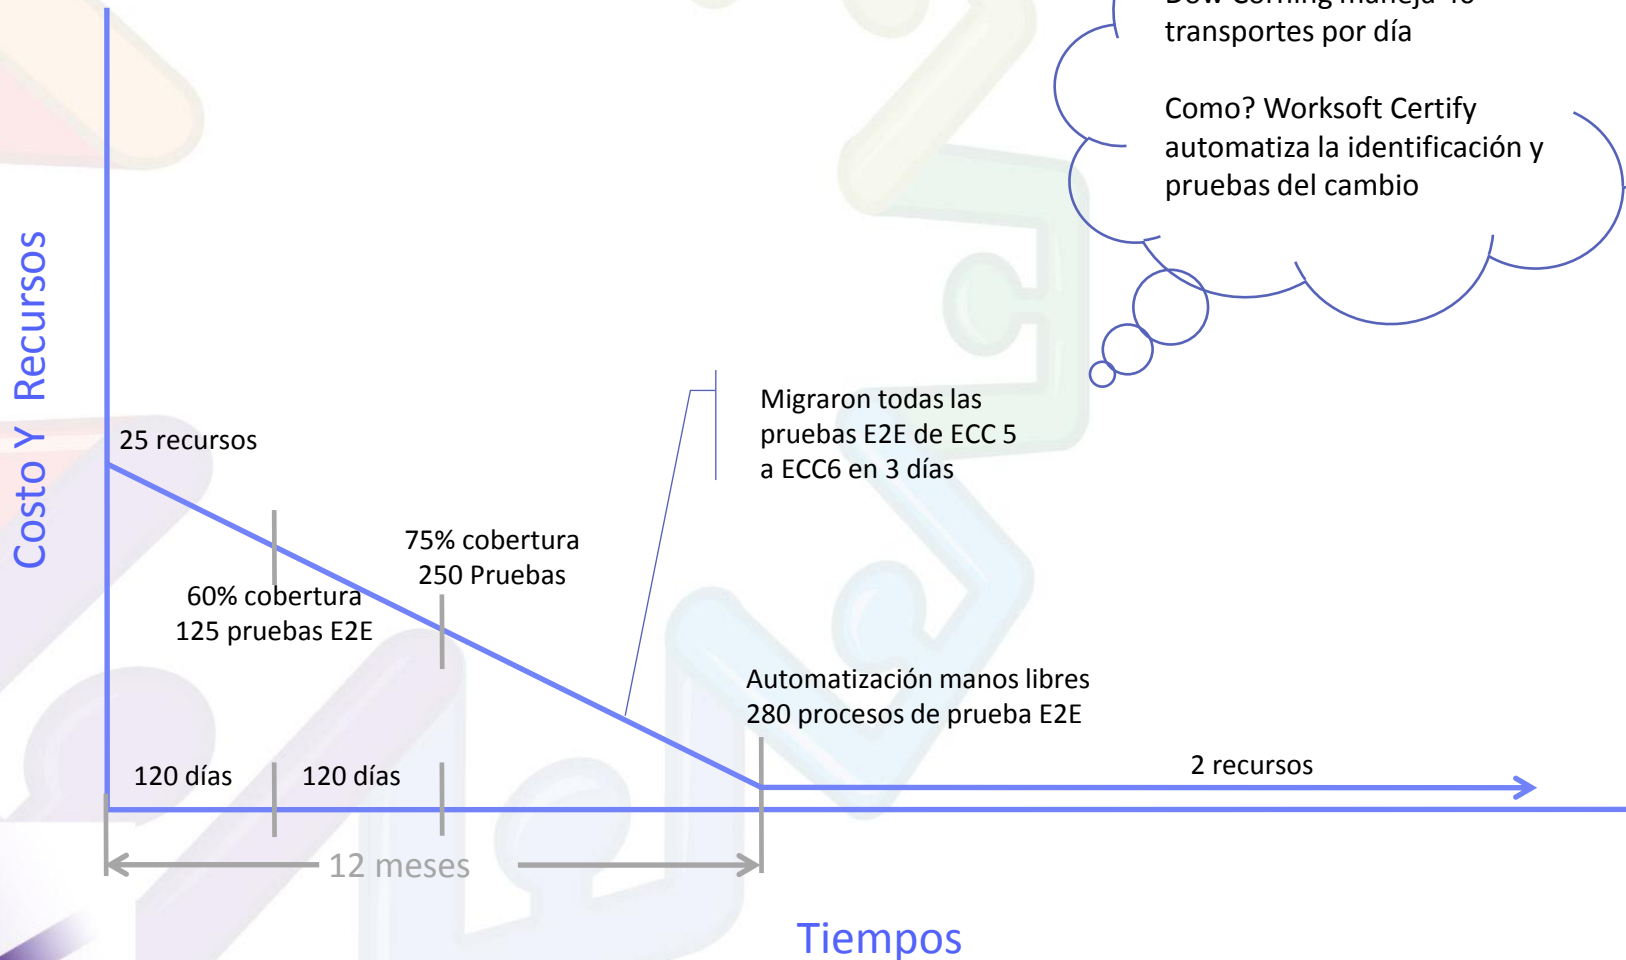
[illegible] transportes por día

Como? Worksoft Certify automatiza la identificación y pruebas del cambio

Costo Y Recursos

Migraron todas las pruebas E2E de ECC 5 a ECC6 en 3 días

25 recursos

75% cobertura
250 Pruebas

60% cobertura
125 pruebas E2E

Automatización manos libres
280 procesos de prueba E2E

120 días

120 días

2 recursos

12 meses

Tiempos